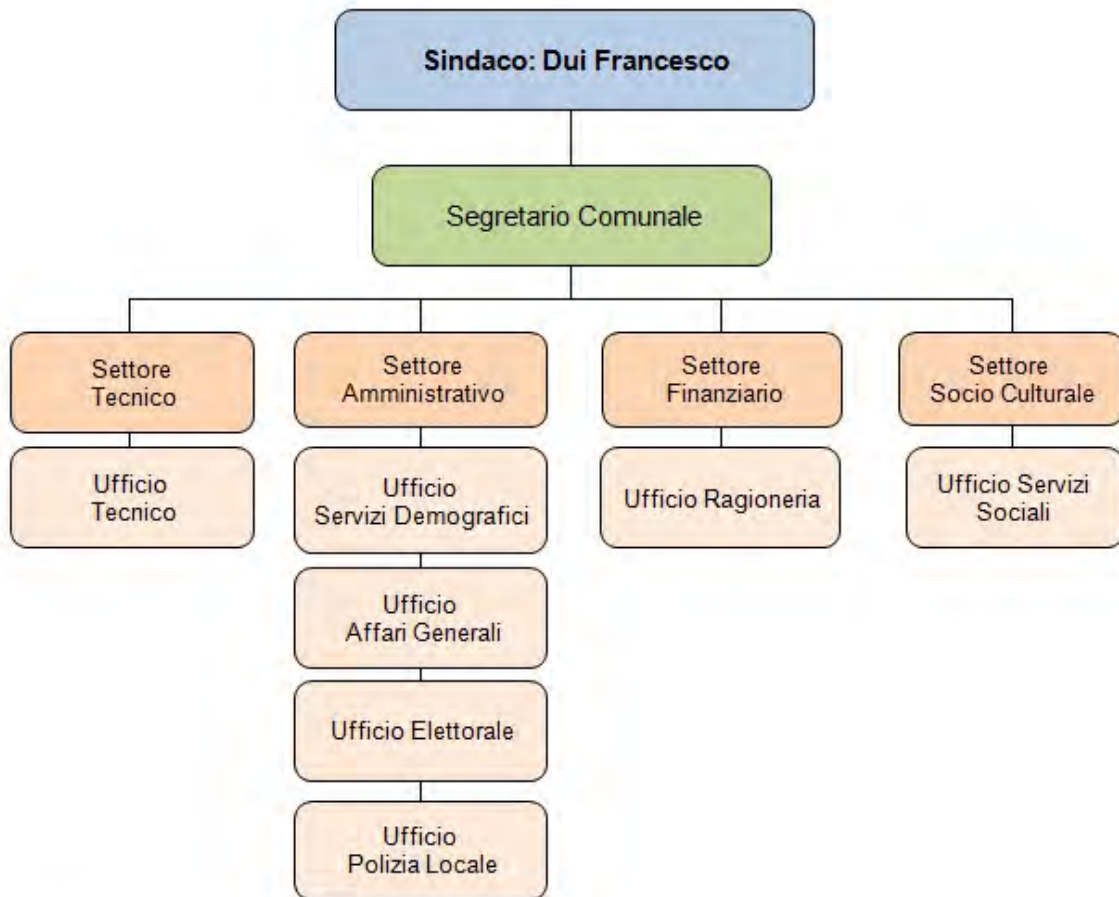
Sindaco: Dui Francesco

Segretario Comunale

Settore Tecnico

Ufficio Tecnico

Settore Amministrativo

Ufficio Servizi Demografici

Ufficio Affari Generali

Ufficio Elettorale

Ufficio Polizia Locale

Settore Finanziario

Ufficio Ragioneria

Settore Socio Culturale

Ufficio Servizi Sociali